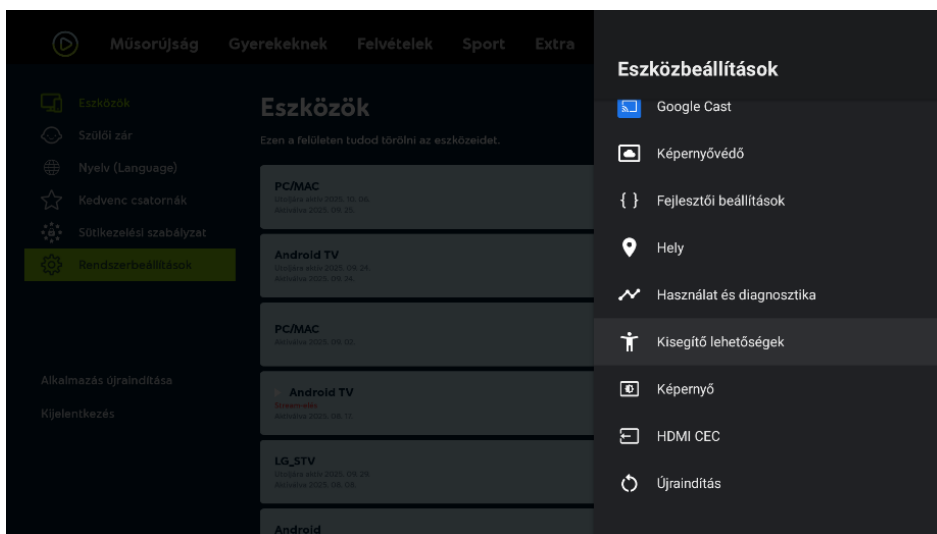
Műsorújság Gyerekeknek Felvételek Sport Extra

Eszközök
Szülői zár
Nyelv (Language)
Kedvenc csatornák
Sütikezelési szabályzat
Rendszerbeállítások

Alkalmazás újraindítása
Kijelentkezés

Eszközök
Ezen a felületen tudod törölni az eszközeidet.

PC/MAC
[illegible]

Android TV
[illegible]

PC/MAC
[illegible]

Android TV
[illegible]

LG_STV
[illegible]

Android

Eszközbeállítások
Google Cast
Képernyővédő
Fejlesztői beállítások
Hely
Használat és diagnosztika
Kisegítő lehetőségek
Képernyő
HDMI CEC
Újraindítás